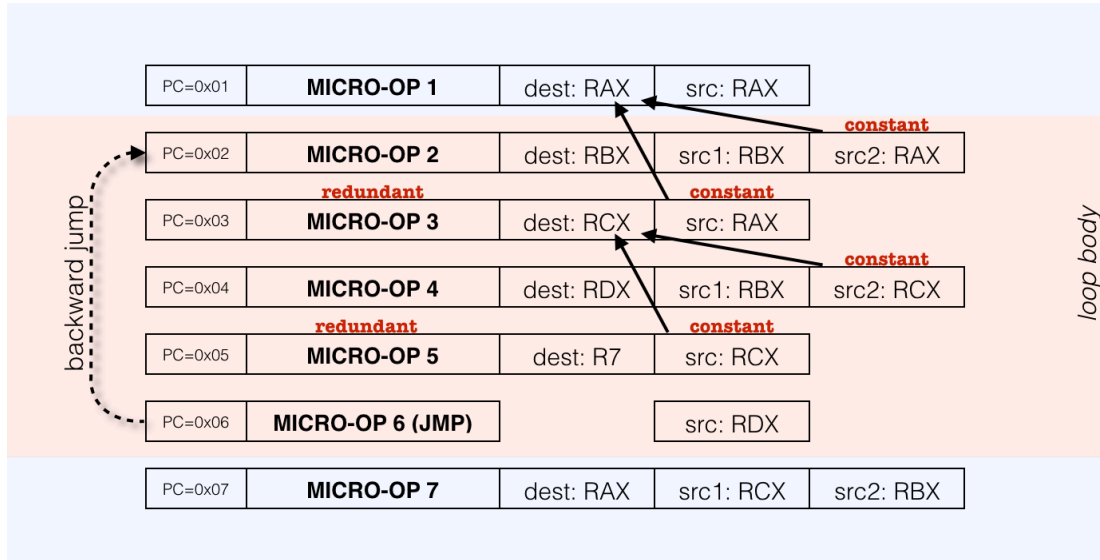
| PC=0x01 | MICRO-OP 1 | dest: RAX | src: RAX | |
|---|---|---|---|---|

constant

| PC=0x02 | MICRO-OP 2 | dest: RBX | src1: RBX | src2: RAX |
|---|---|---|---|---|

redundant

constant

| PC=0x03 | MICRO-OP 3 | dest: RCX | src: RAX | |
|---|---|---|---|---|

constant

| PC=0x04 | MICRO-OP 4 | dest: RDX | src1: RBX | src2: RCX |
|---|---|---|---|---|

redundant

constant

| PC=0x05 | MICRO-OP 5 | dest: R7 | src: RCX | |
|---|---|---|---|---|

| PC=0x06 | MICRO-OP 6 (JMP) | | src: RDX | |
|---|---|---|---|---|

| PC=0x07 | MICRO-OP 7 | dest: RAX | src1: RCX | src2: RBX |
|---|---|---|---|---|

backward jump

loop body